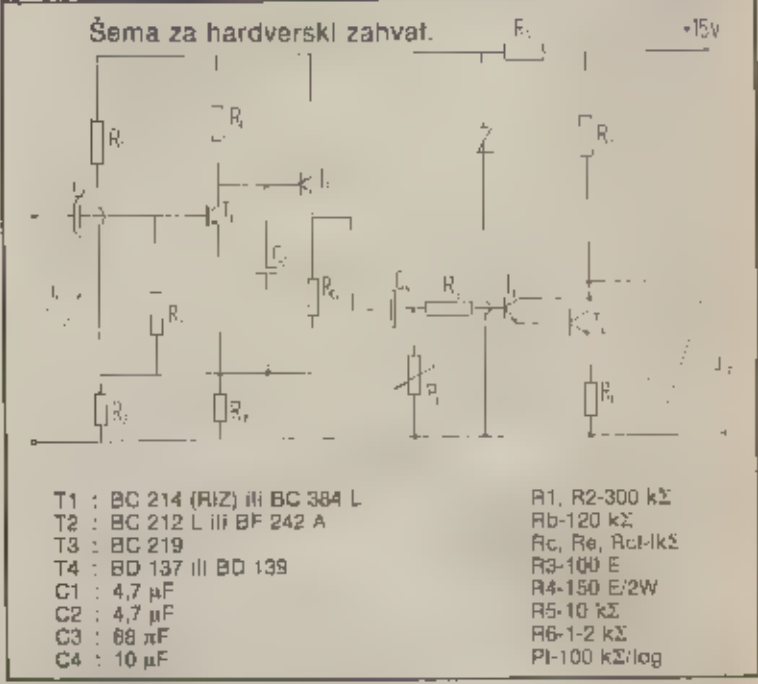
Šema za hardverski zahvat.

+15V

T1 : BC 214 (RIZ) ili BC 384 L
T2 : BC 212 L ili BF 242 A
T3 : BC 219
T4 : BD 137 ili BD 139
C1 : 4,7 µF
C2 : 4,7 µF
C3 : 68 πF
C4 : 10 µF

R1, R2-300 kΣ
Rb-120 kΣ
Rc, Re, Rcl-lkΣ
R3-100 E
R4-150 E/2W
R5-10 kΣ
R6-1-2 kΣ
Pl-100 kΣ/log